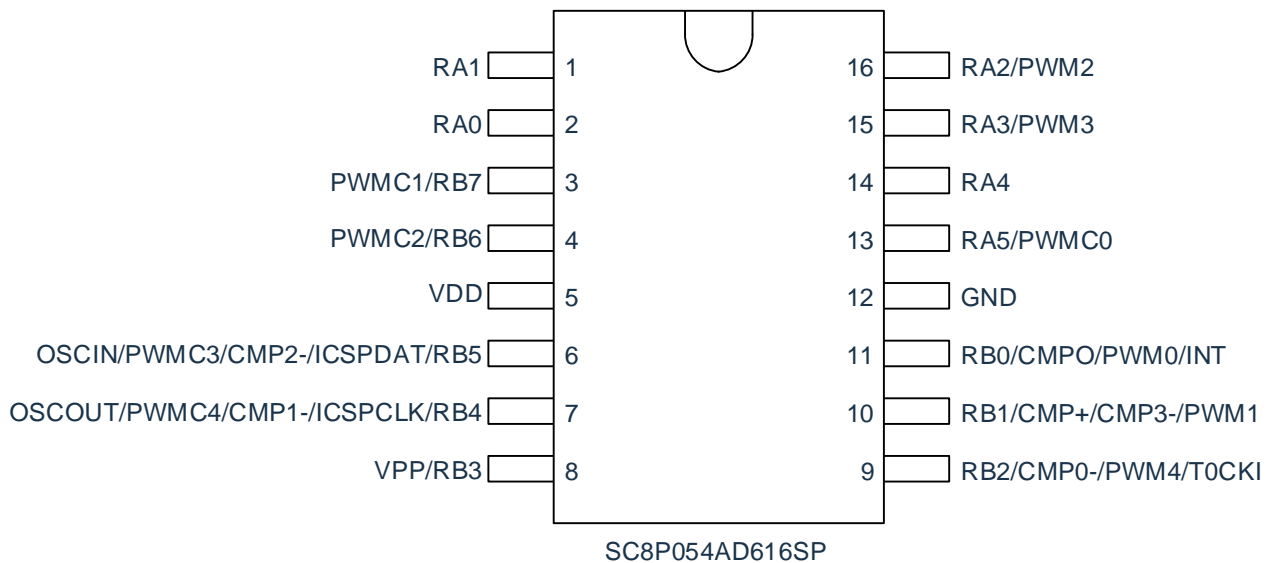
RA1 1
RA0 2
PWMC1/RB7 3
PWMC2/RB6 4
VDD 5
OSCIN/PWMC3/CMP2-/ICSPDAT/RB5 6
OSCOUT/PWMC4/CMP1-/ICSPCLK/RB4 7
VPP/RB3 8

16 RA2/PWM2
15 RA3/PWM3
14 RA4
13 RA5/PWMC0
12 GND
11 RB0/CMPO/PWM0/INT
10 RB1/CMP+/CMP3-/PWM1
9 RB2/CMP0-/PWM4/T0CKI

SC8P054AD616SP